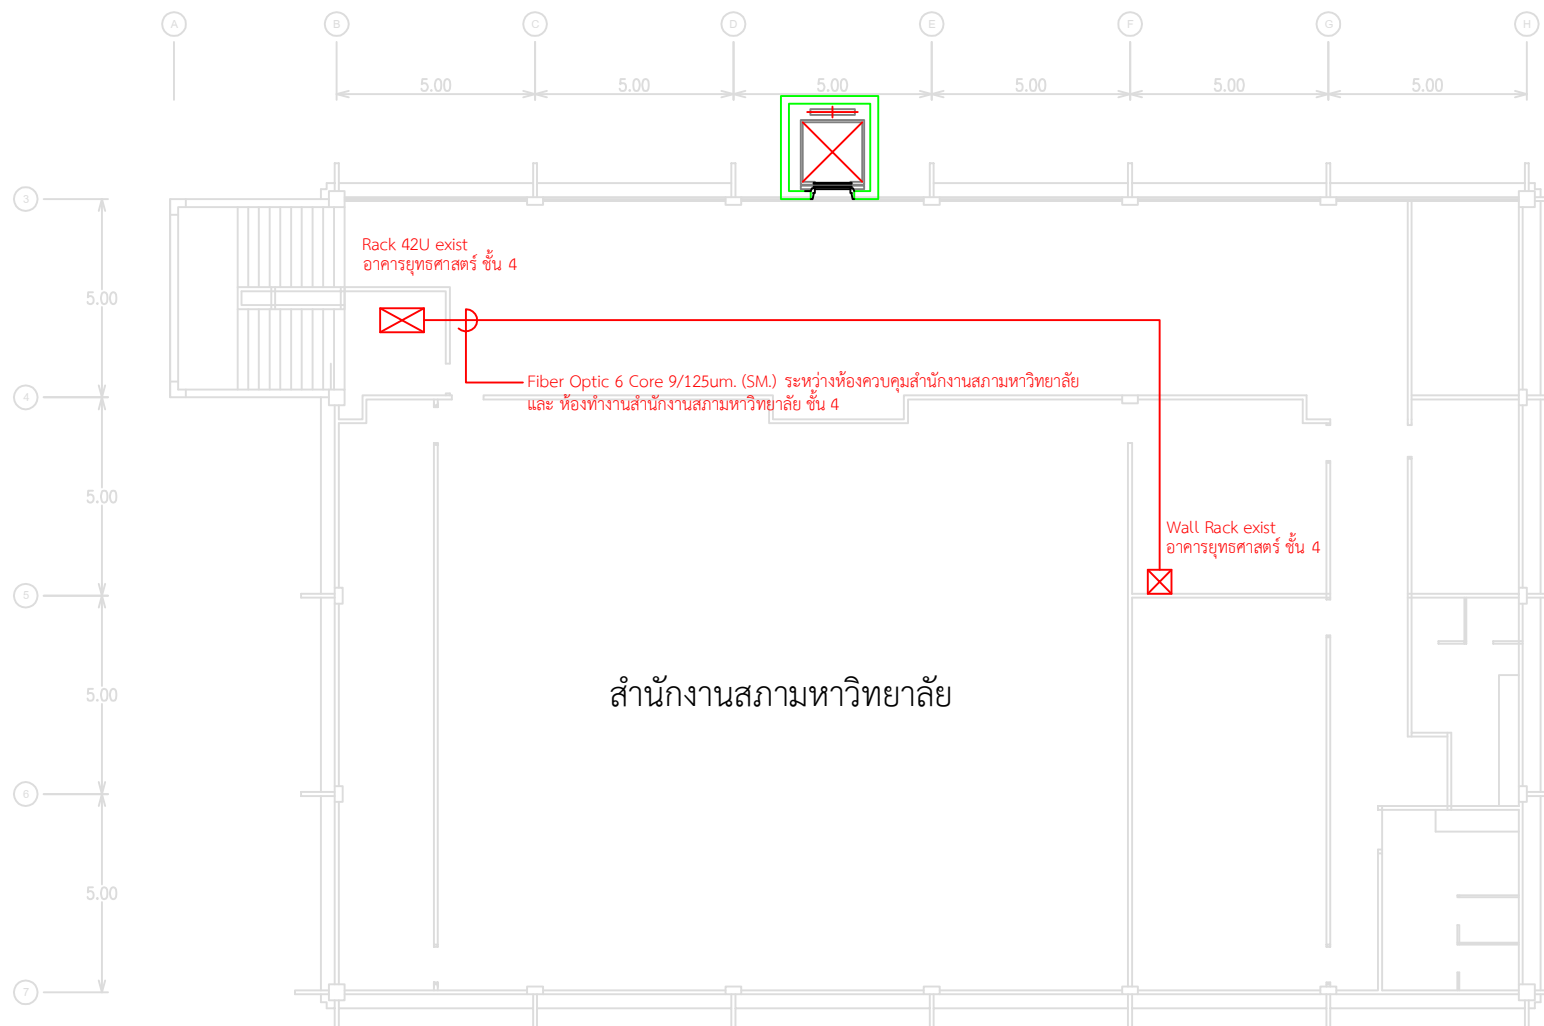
A B C D E F G H

5.00 5.00 5.00 5.00 5.00 5.00

3
4
5
6
7

5.00
5.00
5.00
5.00

Rack 42U exist
อาคารยุทธศาสตร์ ชั้น 4

Fiber Optic 6 Core 9/125um. (SM.) ระหว่างห้องควบคุมสำนักงานสภามหาวิทยาลัย และ ห้องทำงานสำนักงานสภามหาวิทยาลัย ชั้น 4

Wall Rack exist
อาคารยุทธศาสตร์ ชั้น 4

สำนักงานสภามหาวิทยาลัย